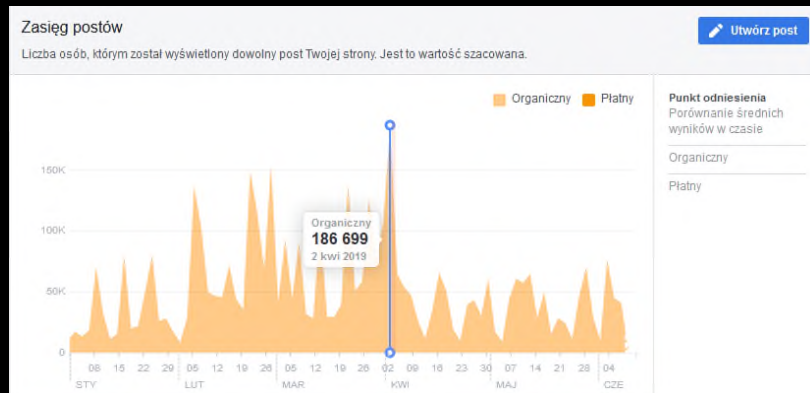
Zasięg postów

Liczba osób, którym został wyświetlony dowolny post Twojej strony. Jest to wartość szacowana.

Utwórz post

Organiczny
Płatny

Organiczny
186 699
2 kwi 2019

150K
100K
50K
0

08 15 22 29 05 12 19 26 05 12 19 26 02 09 16 23 30 07 14 21 28 04
STY LUT MAR KWI MAJ CZE

Punkt odniesienia
Porównanie średnich wyników w czasie

Organiczny

Płatny